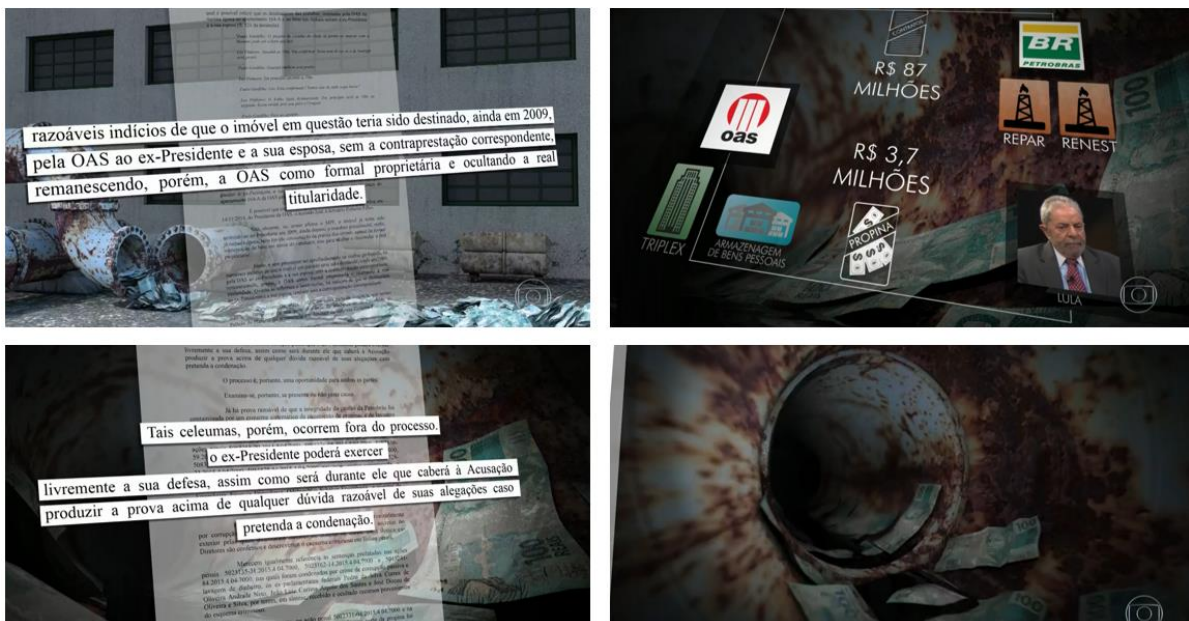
razoáveis indícios de que o imóvel em questão teria sido destinado, ainda em 2009, pela OAS ao ex-Presidente e a sua esposa, sem a contraprestação correspondente, remanescendo, porém, a OAS como formal proprietária e ocultando a real titularidade.

CONTRATOS

R$ 87 MILHÕES

BR PETROBRAS

oas

REPAR

RENEST

R$ 3,7 MILHÕES

TRIPLEX

ARMAZENAGEM DE BENS PESSOAIS

PROPINA

LULA

Tais celeumas, porém, ocorrem fora do processo. o ex-Presidente poderá exercer livremente a sua defesa, assim como será durante ele que caberá à Acusação produzir a prova acima de qualquer dúvida razoável de suas alegações caso pretenda a condenação.